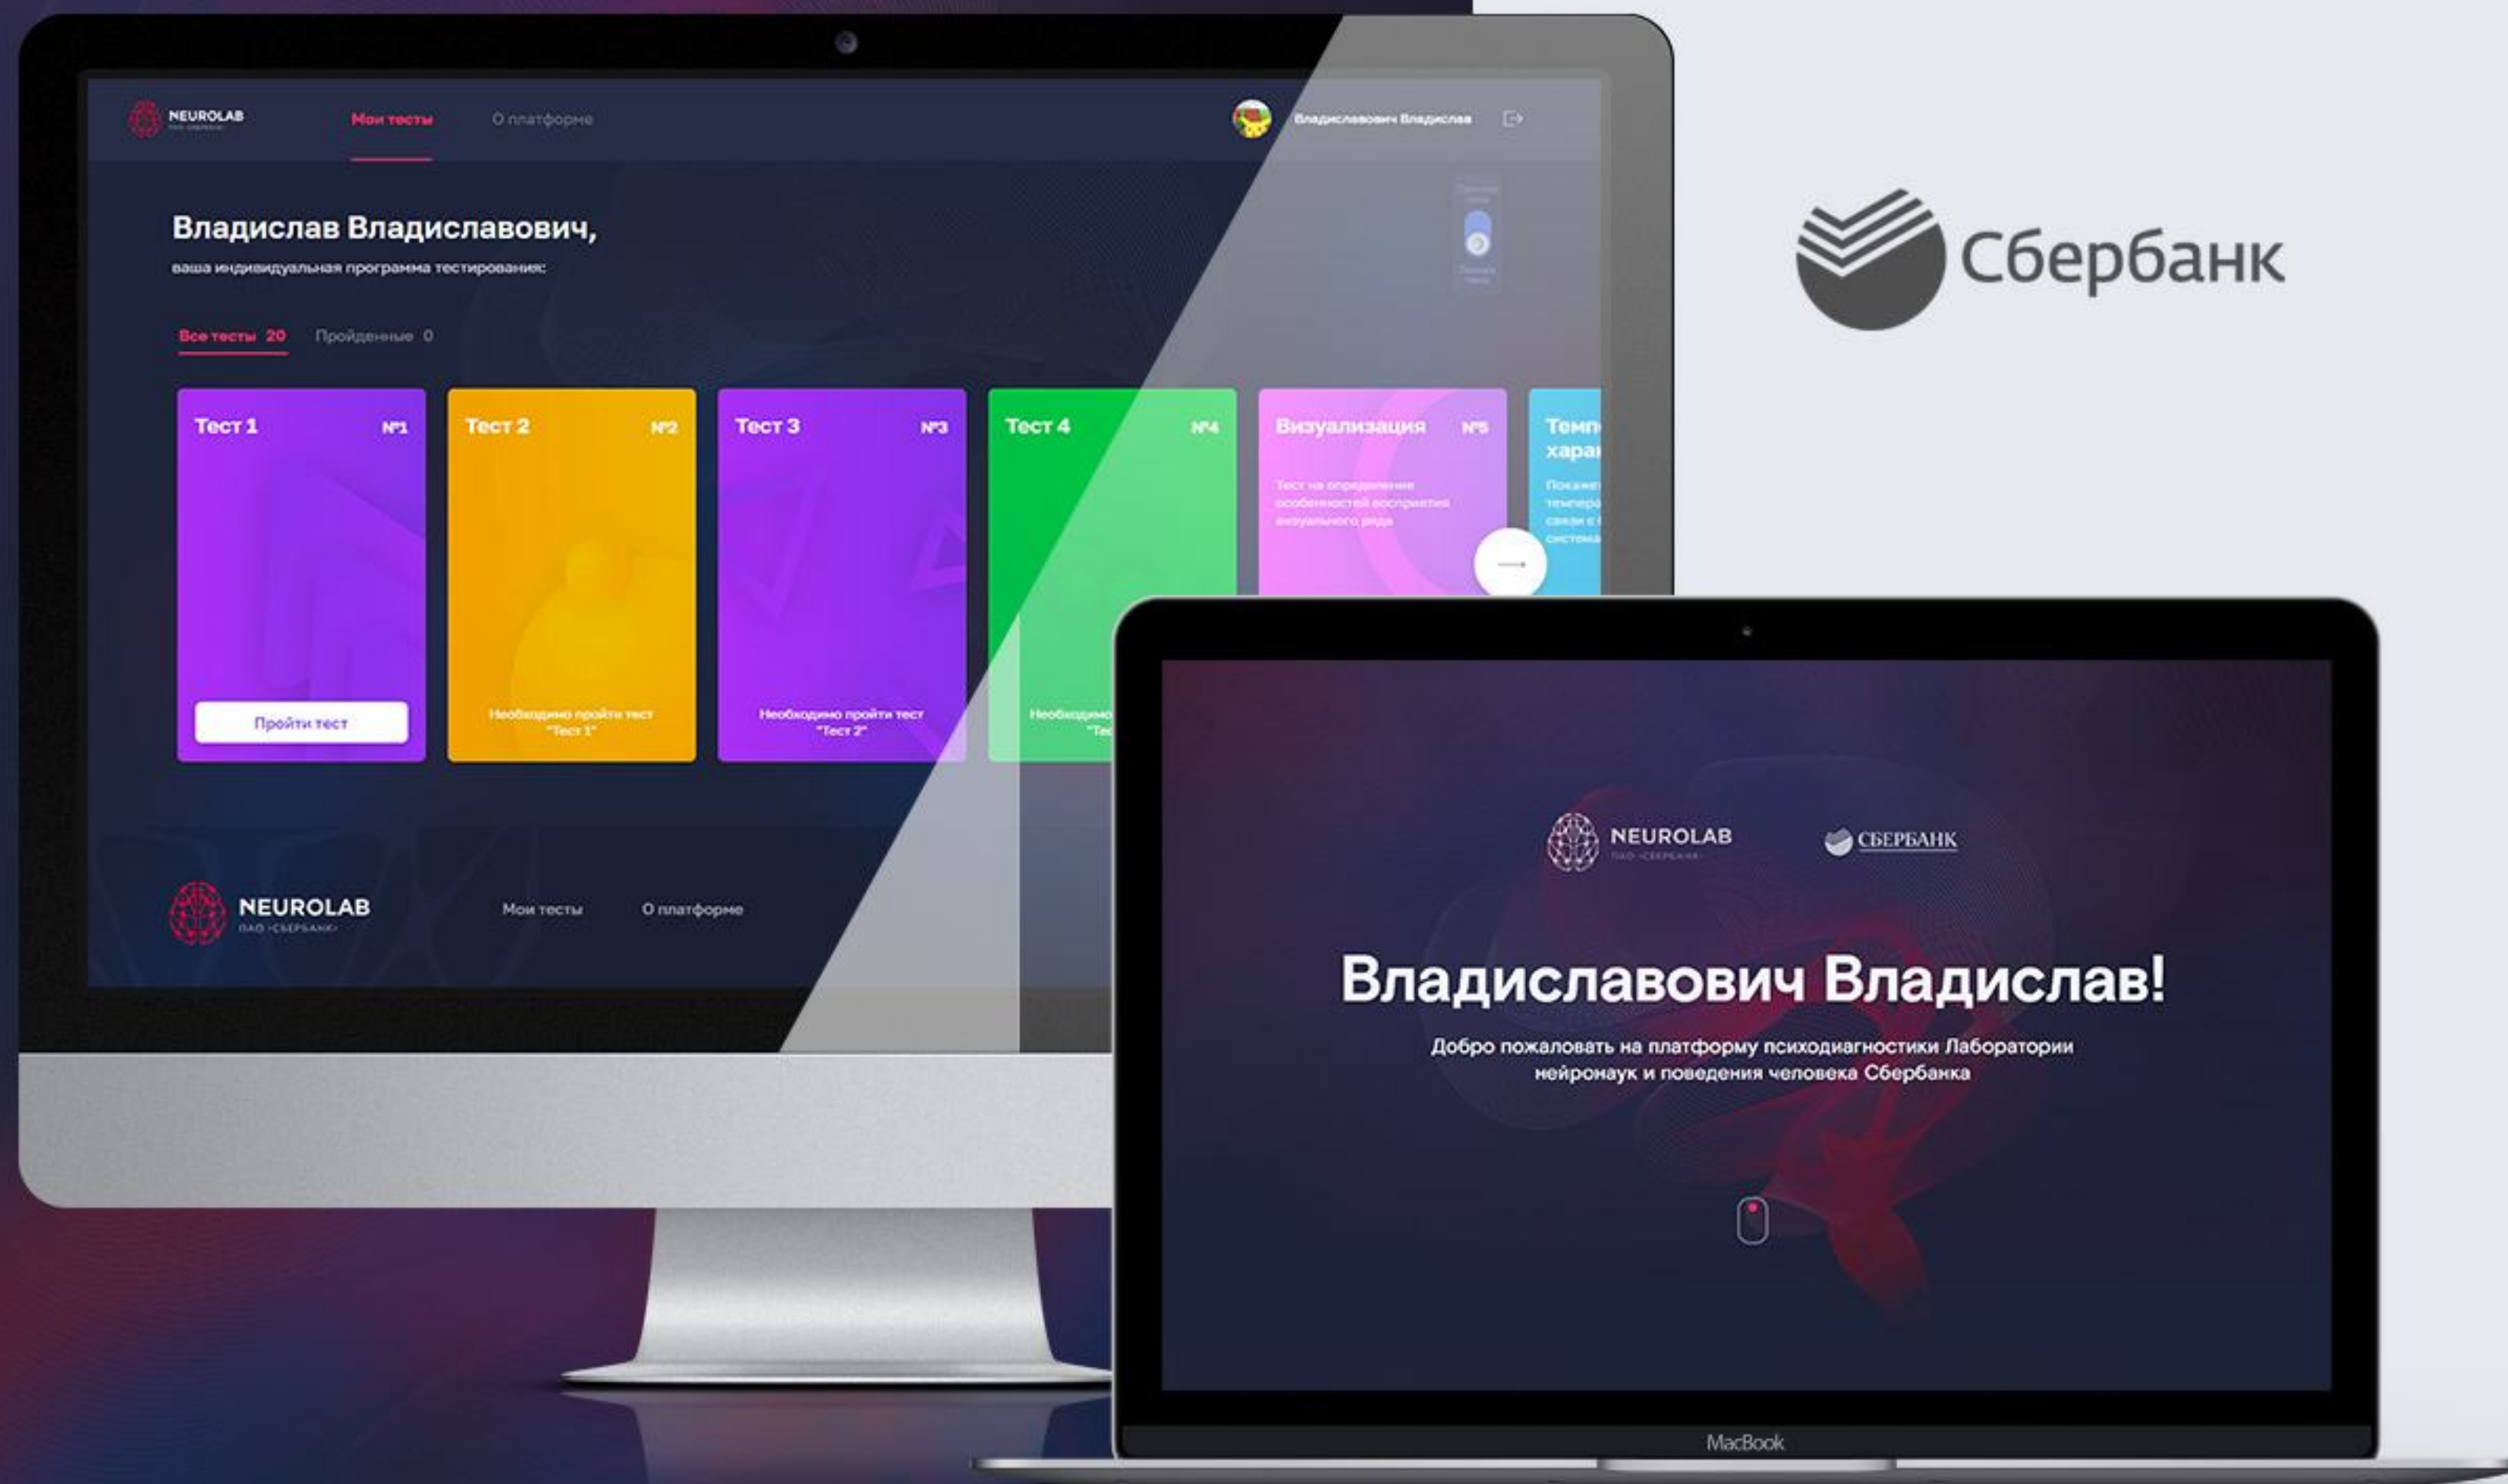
NEUROLAB
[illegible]

Мои тесты

О платформе

Владиславович Владислав

Владислав Владиславович,

ваша индивидуальная программа тестирования:

Все тесты 20

Пройденные 0

Тест 1 №1

Пройти тест

Тест 2 №2

Необходимо пройти тест "Тест 1"

Тест 3 №3

Необходимо пройти тест "Тест 2"

Тест 4 №4

Необходимо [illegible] "Те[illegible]

Визуализация №5

Тест на определение особенностей восприятия визуального ряда

Темп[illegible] хара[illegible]

Покаже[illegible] темпера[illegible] связи с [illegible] система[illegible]

NEUROLAB
ПАО «СБЕРБАНК»

Мои тесты

О платформе

Сбербанк

NEUROLAB
ПАО «СБЕРБАНК»

СБЕРБАНК

Владиславович Владислав!

Добро пожаловать на платформу психодиагностики Лаборатории нейронаук и поведения человека Сбербанка

MacBook